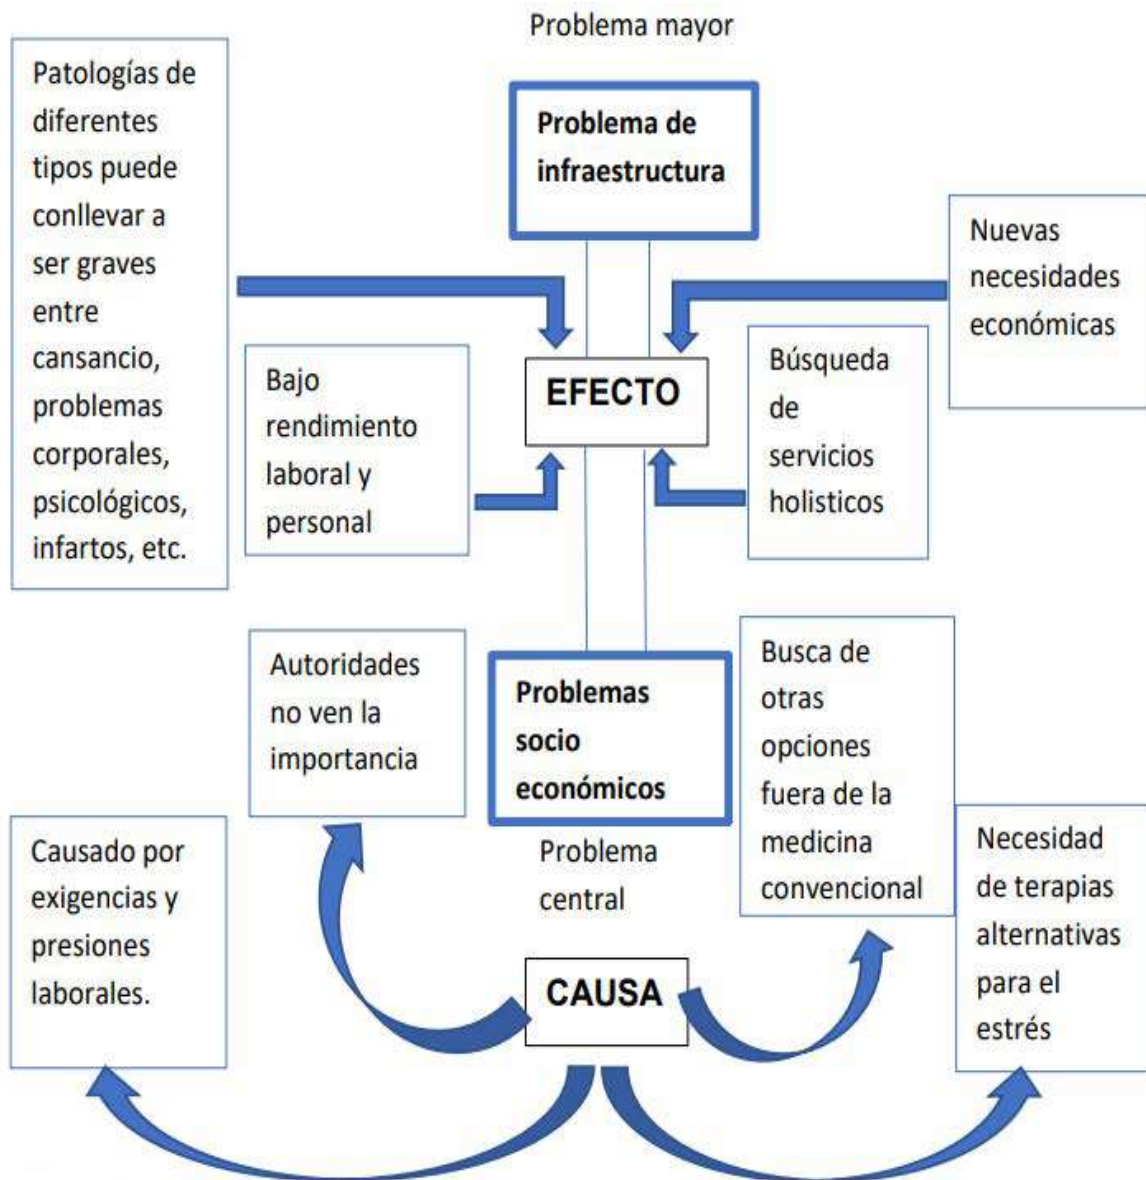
Problema mayor

Patologías de diferentes tipos puede conllevar a ser graves entre cansancio, problemas corporales, psicológicos, infartos, etc.

Problema de infraestructura

Nuevas necesidades económicas

Bajo rendimiento laboral y personal

EFECTO

Búsqueda de servicios holisticos

Autoridades no ven la importancia

Problemas socio económicos

Problema central

Busca de otras opciones fuera de la medicina convencional

Causado por exigencias y presiones laborales.

CAUSA

Necesidad de terapias alternativas para el estrés